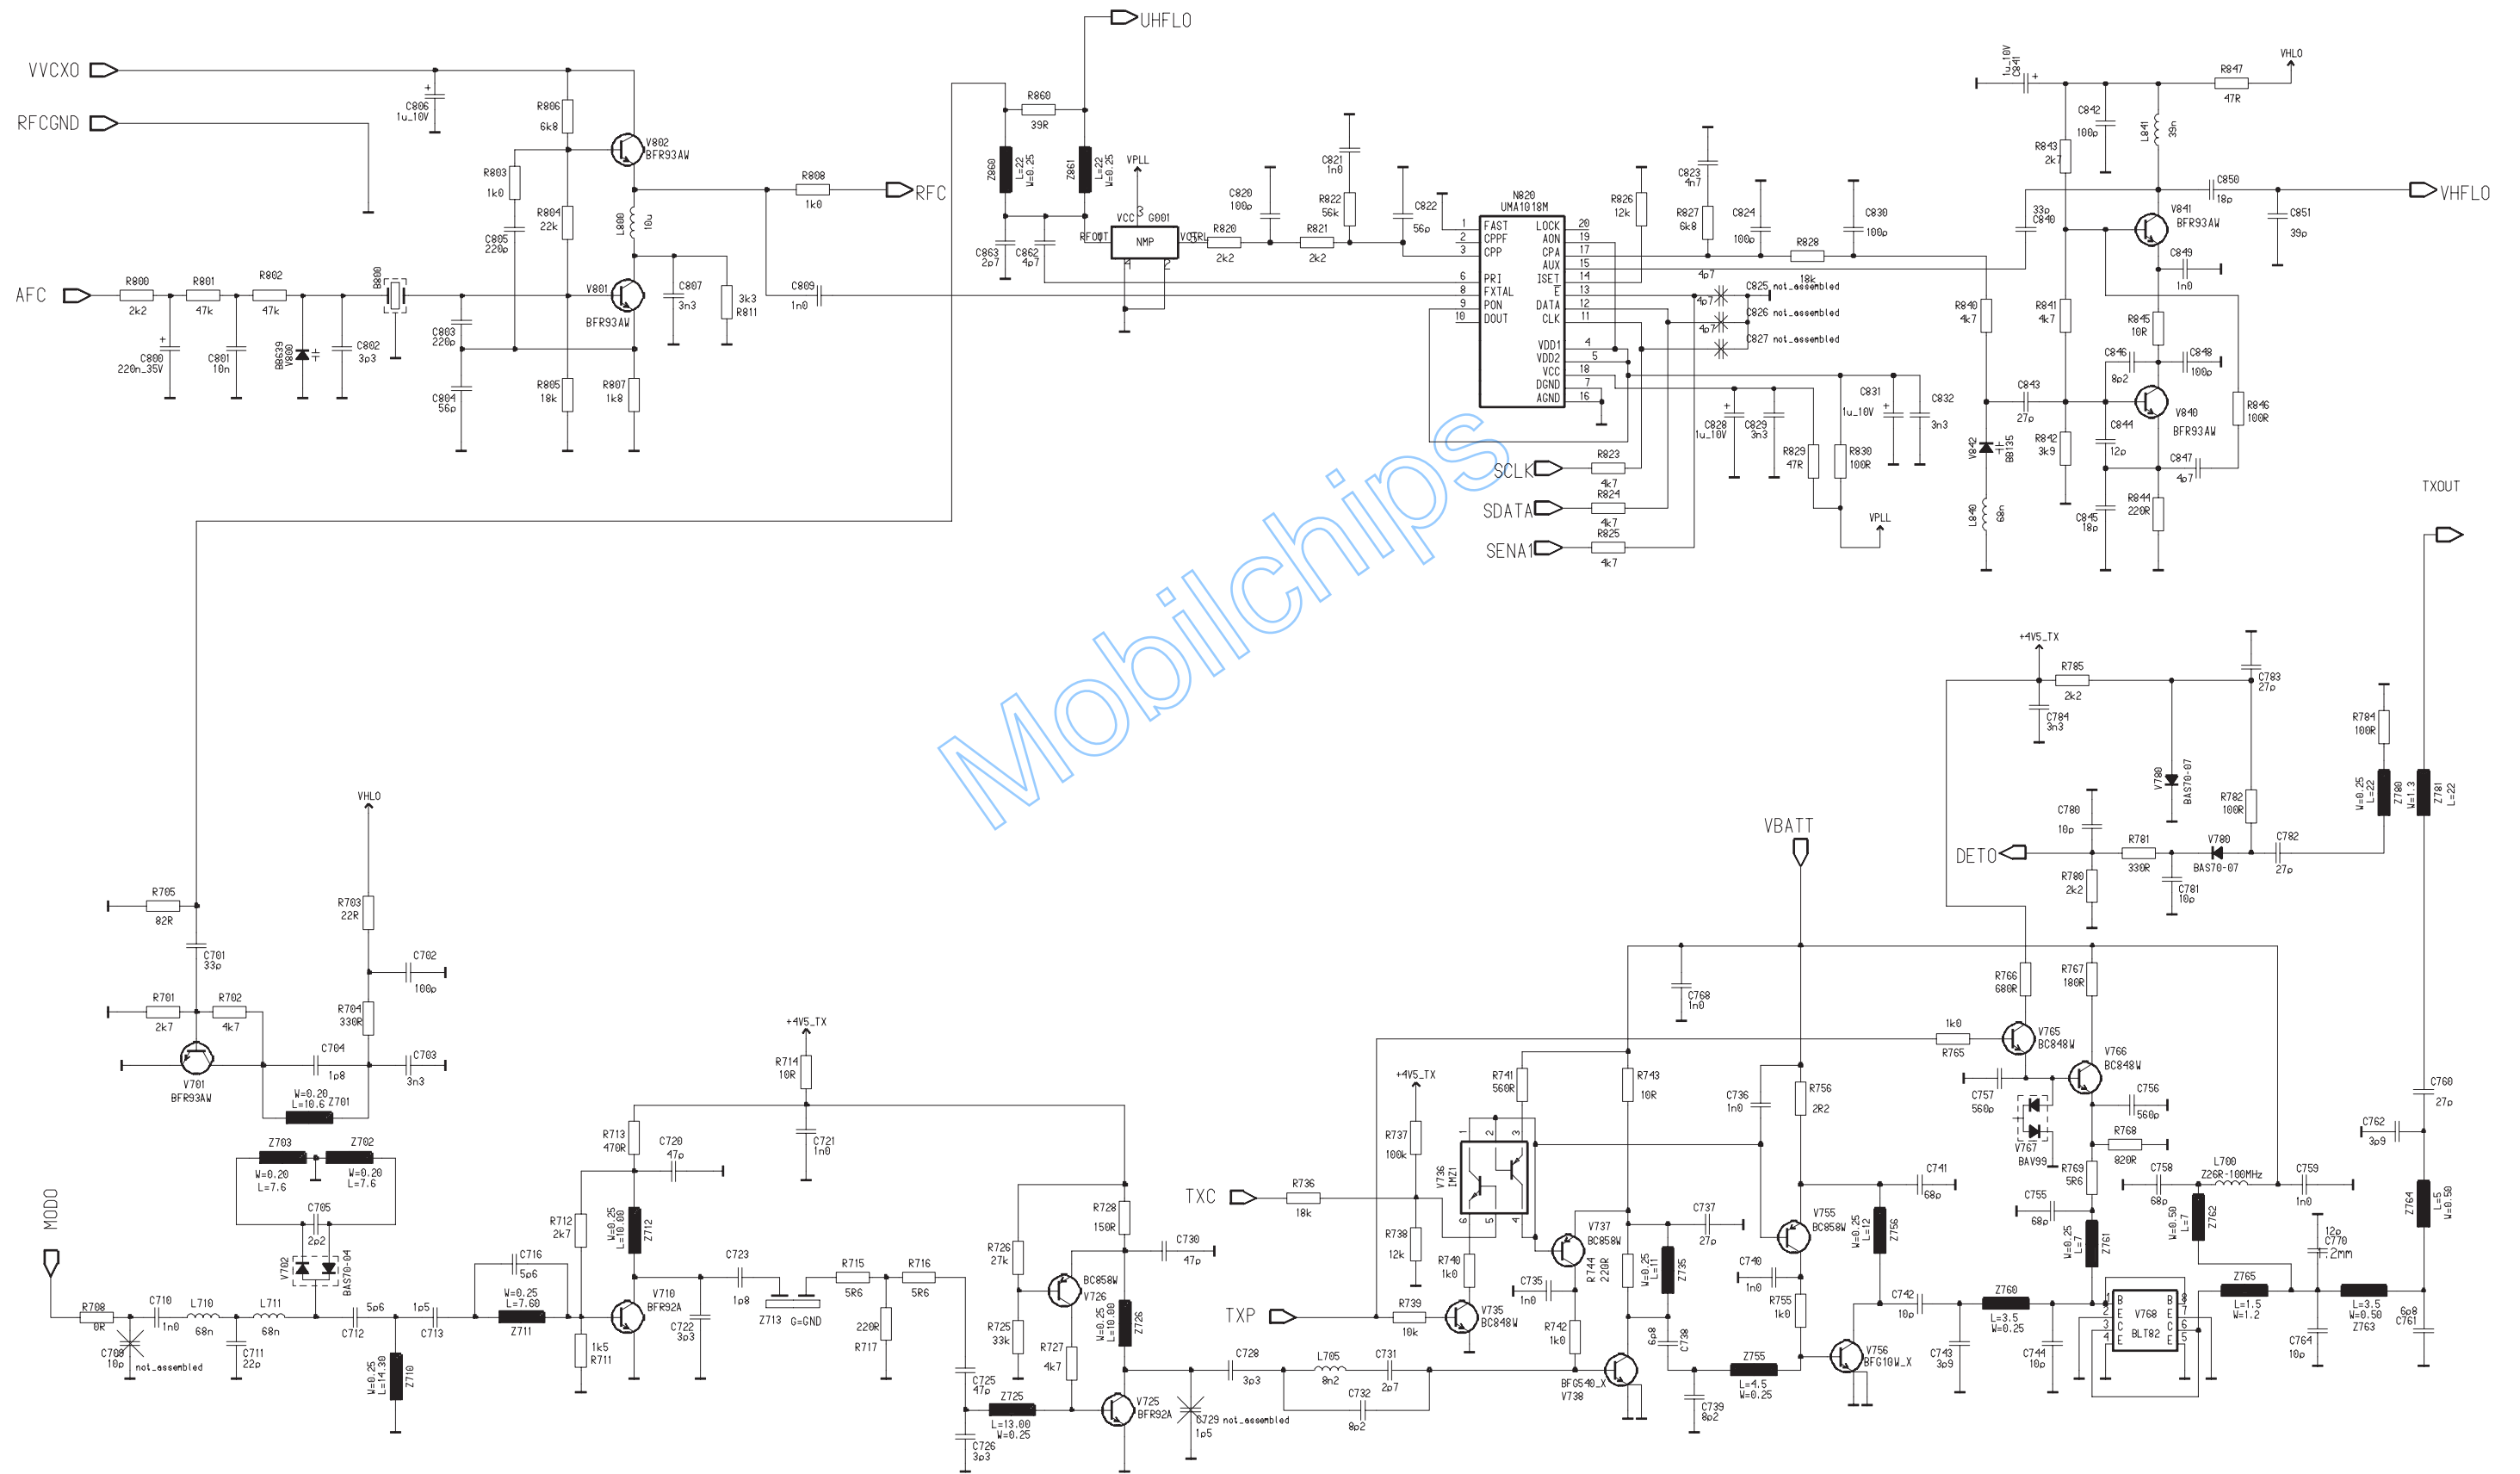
VVCXO
RFCGND
AFC
UHFLO
RFC
VHFLO
TXOUT
SCLK
SDATA
SENA1
DETO
VBATT
TXC
TXP
MODO
VHLO
VPLL
+4V5_TX

C806 1u_10V
R806 6k8
V802 BFR93AW
R803 1k0
R804 22k
C805 220p
L800 10u
R808 1k0
R800 2k2
R801 47k
R802 47k
B800
C800 220n_35V
C801 10n
BB639 V800
C802 3p3
C803 220p
C804 56p
V801 BFR93AW
C807 3n3
3k3 R811
R805 18k
R807 1k8
C809 1n0
R860 39R
Z860 L=22 W=0.25
Z861 L=22 W=0.25
C863 2p7
C862 4p7
G801 VCC RFOUT VCTRL NMP
R820 2k2
C820 100p
R821 2k2
C821 1n0
R822 56k
C822 56p
N820 UMA1018M
FAST CPPF CPP PRI FXTAL PON DOUT LOCK AON CPA AUX ISET E DATA CLK VDD1 VDD2 VCC DGND AGND
1 2 3 6 8 9 10 20 19 17 15 14 13 12 11 4 5 18 7 16
R826 12k
C823 4n7
R827 6k8
C824 100p
R828 18k
C830 100p
4p7
C825 not_assembled
C826 not_assembled
C827 not_assembled
C828 1u_10V
C829 3n3
R829 47R
R830 100R
C831 1u_10V
C832 3n3
R823 4k7
R824 4k7
R825 4k7
C841 1u_10V
R847 47R
C842 100p
R843 2k7
L841 39n
C850 18p
C851 39p
33p C840
V841 BFR93AW
C849 1n0
R840 4k7
R841 4k7
R845 10R
C846 8p2
C848 100p
C843 27p
V840 BFR93AW
R846 100R
V842 BB135
R842 3k9
C844 12p
C847 4p7
L840 68n
C845 18p
R844 220R
R705 82R
C701 33p
R701 2k7
R702 4k7
V701 BFR93AW
R703 22R
C702 100p
R704 330R
C704 1p8
C703 3n3
W=0.20 L=10.6 Z701
Z703 W=0.20 L=7.6
Z702 W=0.20 L=7.6
C705 2p2
V702 BAS70-04
R708 0R
C708 10p not_assembled
C710 1n0
L710 68n
C711 22p
L711 68n
C712 5p6
C713 1p5
W=0.25 L=14.30 Z710
C716 5p6
W=0.25 L=7.60 Z711
R712 2k7
1k5 R711
R713 470R
C720 47p
W=0.25 L=10.00 Z712
V710 BFR92A
C722 3p3
C723 1p8
Z713 G=GND
R714 10R
C721 1n0
R715 5R6
R716 5R6
220R R717
C725 47p
Z725 L=13.00 W=0.25
C726 3p3
R726 27k
R725 33k
BC858W V726
R727 4k7
R728 150R
C730 47p
W=0.25 L=10.00 Z726
V725 BFR92A
C729 1p5 not_assembled
C728 3p3
L705 8n2
C731 2p7
C732 8p2
R736 18k
R737 100k
R738 12k
V736 IMZ1
R739 10k
V735 BC848W
R740 1k0
C735 1n0
R741 560R
R743 10R
V737 BC858W
R744 220R
R742 1k0
BFG540_X V738
W=0.25 L=11 Z735
C737 27p
C738 6p8
C739 8p2
C736 1n0
R756 2R2
C740 1n0
R755 1k0
V755 BC858W
Z755 L=4.5 W=0.25
V756 BFG10W_X
W=0.25 L=12 Z756
C741 68p
C742 10p
C743 3p9
Z760 L=3.5 W=0.25
C744 10p
C768 1n0
R766 680R
R767 180R
1k0 R765
V765 BC848W
V766 BC848W
C757 560p
V767 BAV99
C756 560p
R768 820R
R769 5R6
C758 68p
C755 68p
W=0.25 L=7 Z761
W=0.50 L=7 Z762
L700 Z26R-100MHz
C759 1n0
V768 BLT82
B E C E B E C E 1 2 3 4 8 7 6 5
Z765 L=1.5 W=1.2
C770 12p 2mm
C764 10p
L=3.5 W=0.50 Z763
6p8 C761
Z764 L=5 W=0.50
C760 27p
C762 3p9
R785 2k2
C784 3n3
C783 27p
V780 BAS70-07
R782 100R
R784 100R
W=0.25 L=22 Z780
Z781 W=1.3 L=22
C780 10p
R781 330R
V790 BAS70-07
C782 27p
R780 2k2
C781 10p
Mobilchips